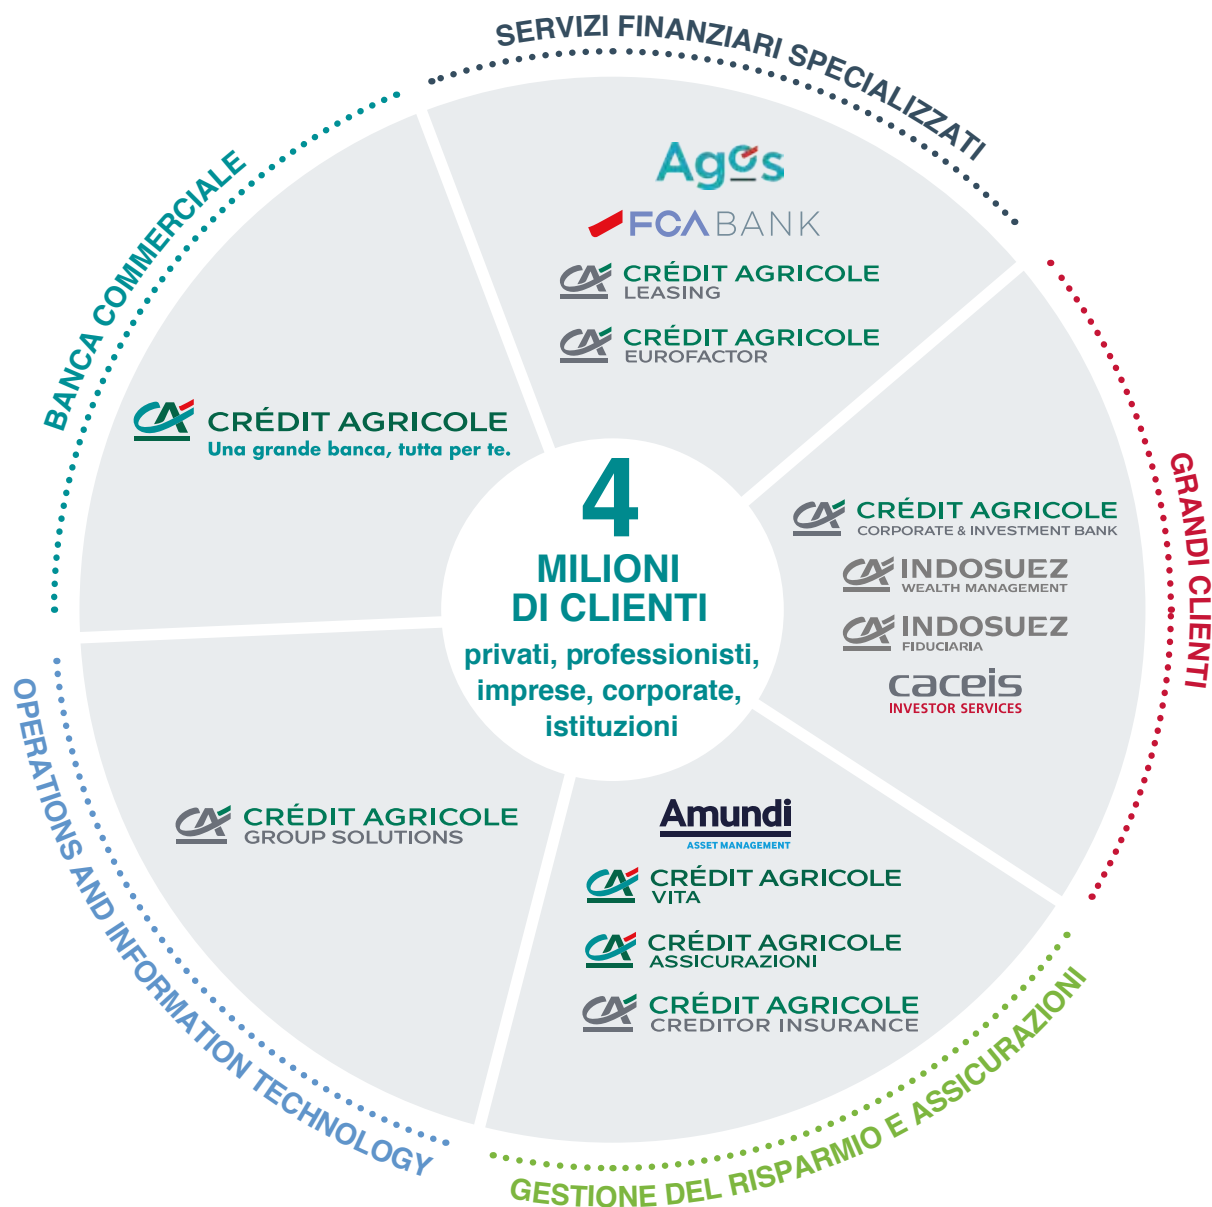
SERVIZI FINANZIARI SPECIALIZZATI

Agos

FCA BANK

CRÉDIT AGRICOLE LEASING

CRÉDIT AGRICOLE EUROFACTOR

BANCA COMMERCIALE

CRÉDIT AGRICOLE
Una grande banca, tutta per te.

GRANDI CLIENTI

CRÉDIT AGRICOLE CORPORATE & INVESTMENT BANK

INDOSUEZ WEALTH MANAGEMENT

INDOSUEZ FIDUCIARIA

caceis INVESTOR SERVICES

4
MILIONI DI CLIENTI
privati, professionisti, imprese, corporate, istituzioni

OPERATIONS AND INFORMATION TECHNOLOGY

CRÉDIT AGRICOLE GROUP SOLUTIONS

Amundi ASSET MANAGEMENT

CRÉDIT AGRICOLE VITA

CRÉDIT AGRICOLE ASSICURAZIONI

CRÉDIT AGRICOLE CREDITOR INSURANCE

GESTIONE DEL RISPARMIO E ASSICURAZIONI